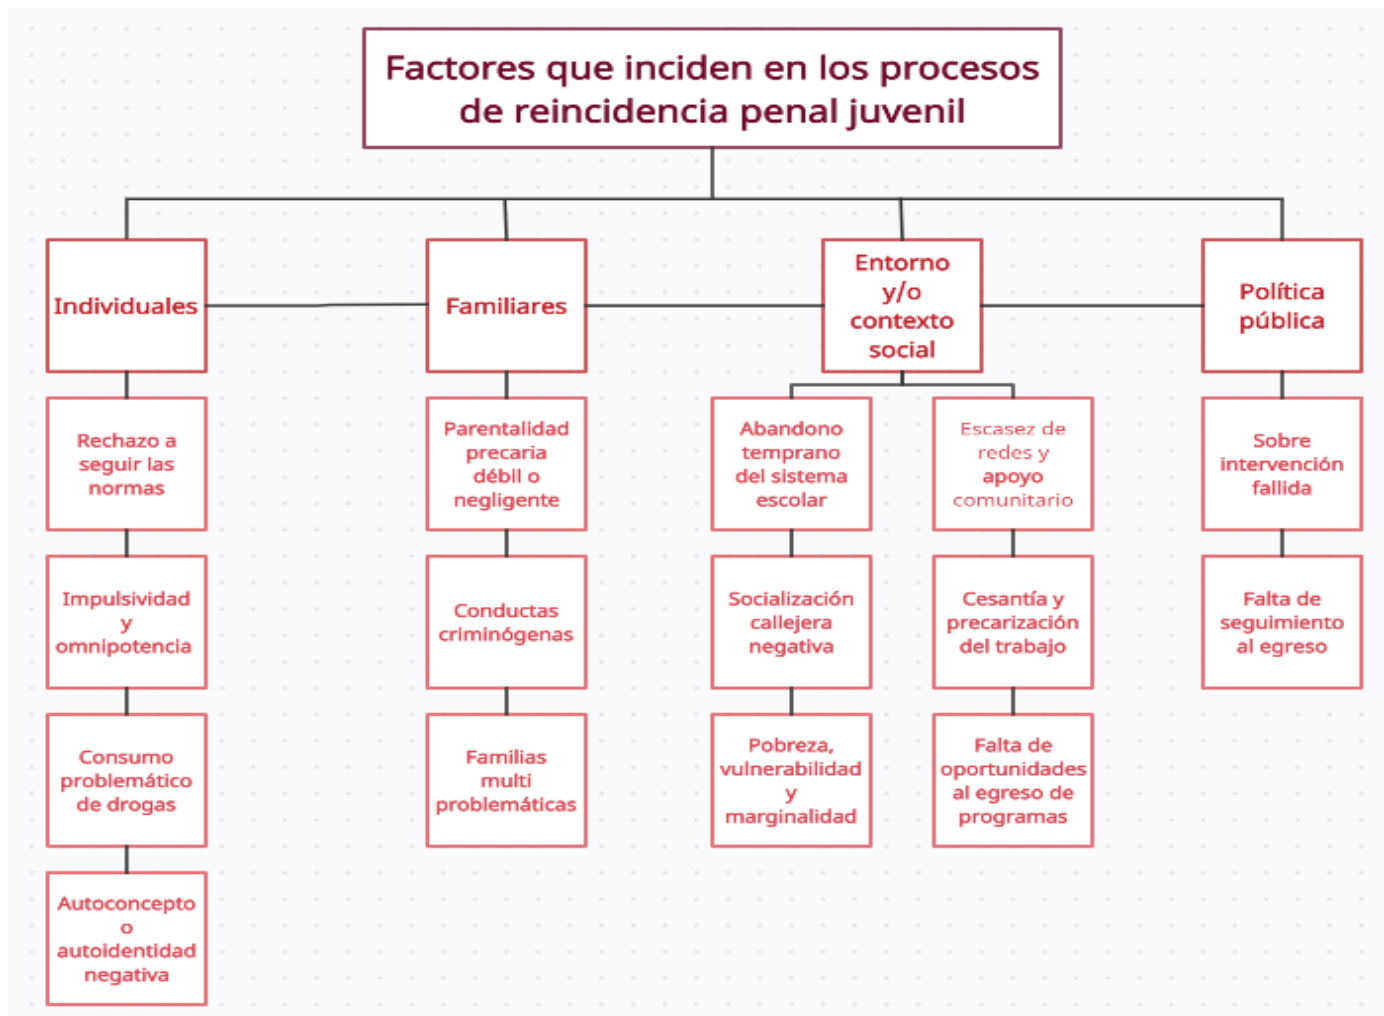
Factores que inciden en los procesos de reincidencia penal juvenil

Individuales

Rechazo a seguir las normas

Impulsividad y omnipotencia

Consumo problemático de drogas

Autoconcepto o autoidentidad negativa

Familiares

Parentalidad precaria débil o negligente

Conductas criminógenas

Familias multi problemáticas

Entorno y/o contexto social

Abandono temprano del sistema escolar

Socialización callejera negativa

Pobreza, vulnerabilidad y marginalidad

Escasez de redes y apoyo comunitario

Cesantía y precarización del trabajo

Falta de oportunidades al egreso de programas

Política pública

Sobre intervención fallida

Falta de seguimiento al egreso